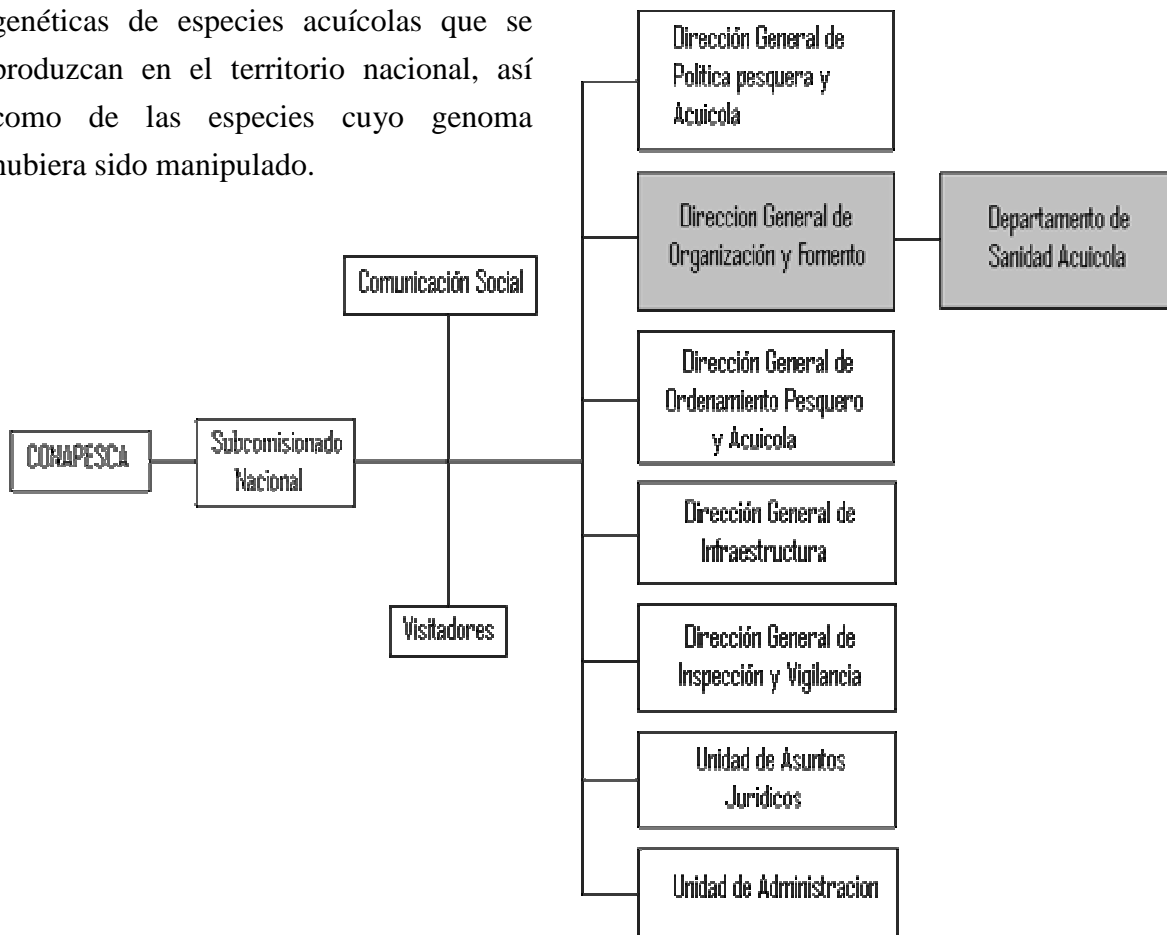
genéticas de especies acuícolas que se produzcan en el territorio nacional, así como de las especies cuyo genoma hubiera sido manipulado.

Dirección General de Politica pesquera y Acuicola

Direccion General de Organización y Fomento

Departamento de Sanidad Acuicola

Comunicación Social

Dirección General de Ordenamiento Pesquero y Acuicola

CONAPESCA

Subcomisionado Nacional

Dirección General de Infraestructura

Visitadores

Dirección General de Inspección y Vigilancia

Unidad de Asuntos Juridicos

Unidad de Administracion